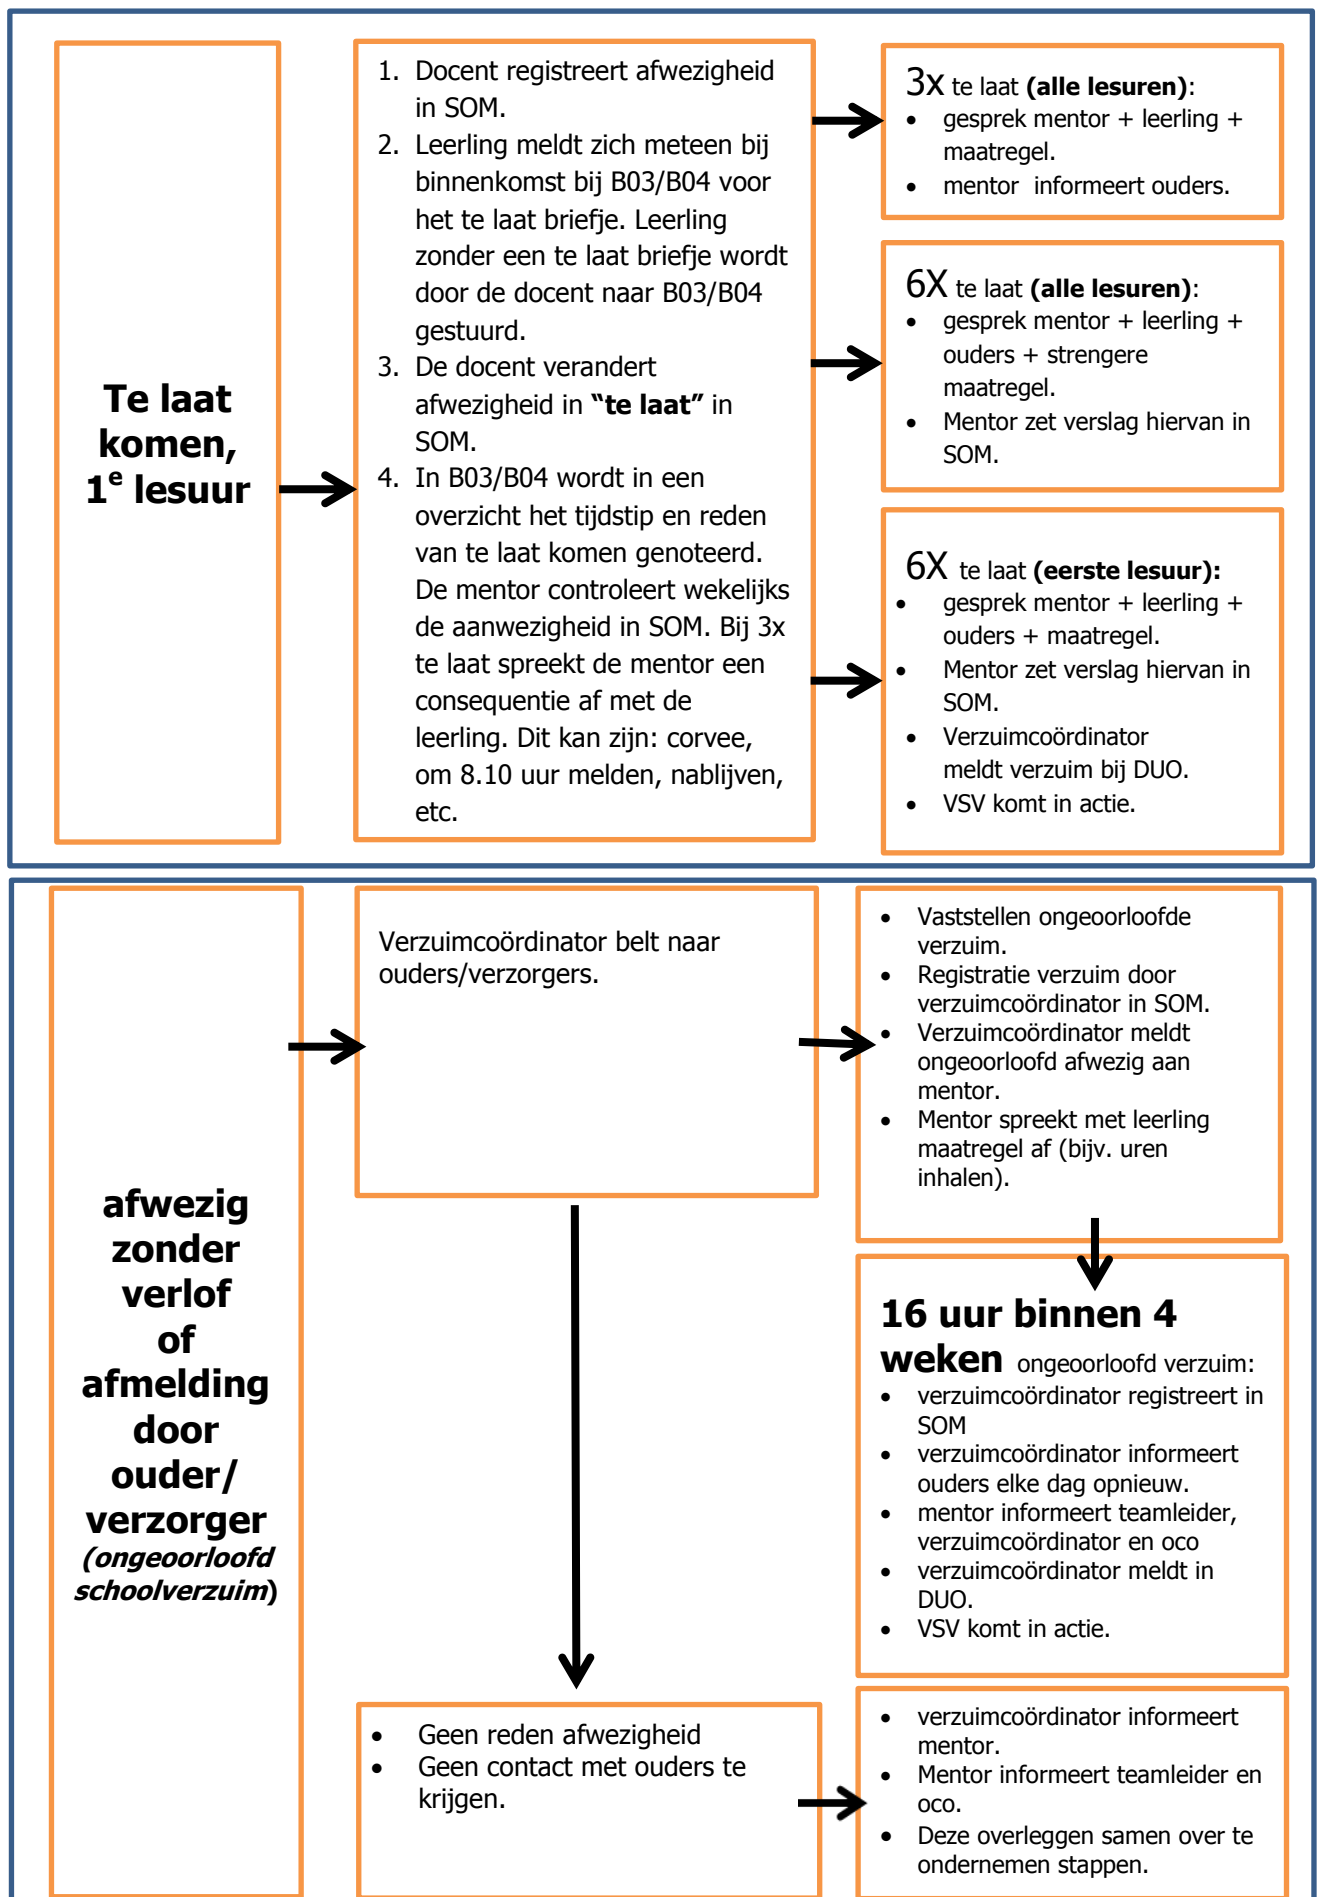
Te laat komen, 1$^{e}$ lesuur

1. Docent registreert afwezigheid in SOM.
2. Leerling meldt zich meteen bij binnenkomst bij B03/B04 voor het te laat briefje. Leerling zonder een te laat briefje wordt door de docent naar B03/B04 gestuurd.
3. De docent verandert afwezigheid in **"te laat"** in SOM.
4. In B03/B04 wordt in een overzicht het tijdstip en reden van te laat komen genoteerd. De mentor controleert wekelijks de aanwezigheid in SOM. Bij 3x te laat spreekt de mentor een consequentie af met de leerling. Dit kan zijn: corvee, om 8.10 uur melden, nablijven, etc.

3X te laat **(alle lesuren)**:
- gesprek mentor + leerling + maatregel.
- mentor informeert ouders.

6X te laat **(alle lesuren)**:
- gesprek mentor + leerling + ouders + strengere maatregel.
- Mentor zet verslag hiervan in SOM.

6X te laat **(eerste lesuur):**
- gesprek mentor + leerling + ouders + maatregel.
- Mentor zet verslag hiervan in SOM.
- Verzuimcoördinator meldt verzuim bij DUO.
- VSV komt in actie.

afwezig zonder verlof of afmelding door ouder/ verzorger *(ongeoorloofd schoolverzuim)*

Verzuimcoördinator belt naar ouders/verzorgers.

- Vaststellen ongeoorloofde verzuim.
- Registratie verzuim door verzuimcoördinator in SOM.
- Verzuimcoördinator meldt ongeoorloofd afwezig aan mentor.
- Mentor spreekt met leerling maatregel af (bijv. uren inhalen).

**16 uur binnen 4 weken** ongeoorloofd verzuim:
- verzuimcoördinator registreert in SOM
- verzuimcoördinator informeert ouders elke dag opnieuw.
- mentor informeert teamleider, verzuimcoördinator en oco
- verzuimcoördinator meldt in DUO.
- VSV komt in actie.

- Geen reden afwezigheid
- Geen contact met ouders te krijgen.

- verzuimcoördinator informeert mentor.
- Mentor informeert teamleider en oco.
- Deze overleggen samen over te ondernemen stappen.